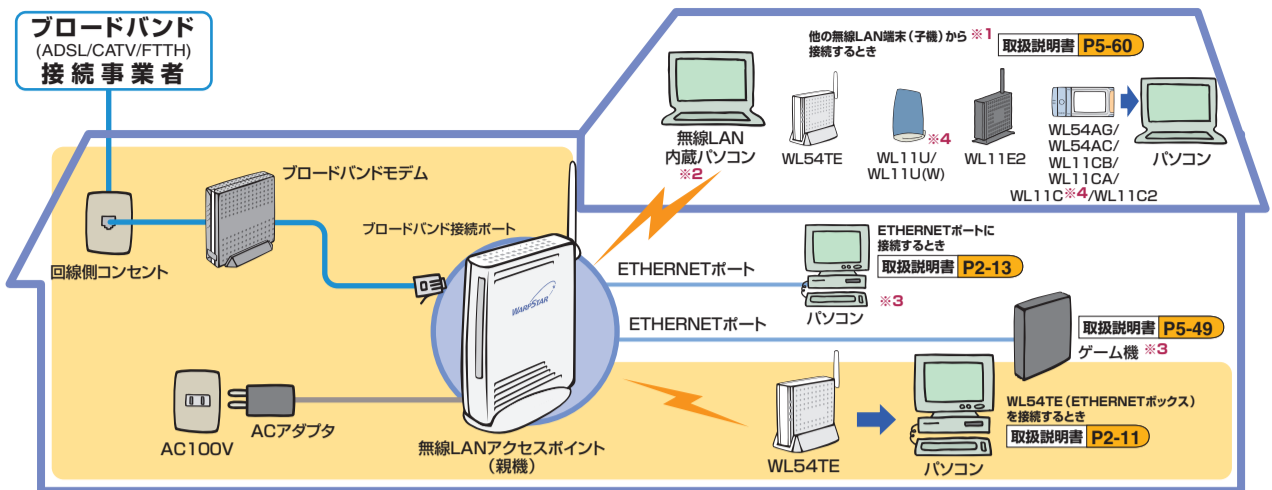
ブロードバンド
(ADSL/CATV/FTTH)
接続事業者

他の無線LAN端末（子機）から ※1
接続するとき

取扱説明書 P5-60

無線LAN
内蔵パソコン
※2

WL54TE

WL11U/
WL11U(W) ※4

WL11E2

WL54AG/
WL54AC/
WL11CB/
WL11CA/
WL11C※4/WL11C2

パソコン

ブロードバンドモデム

ブロードバンド接続ポート

回線側コンセント

ETHERNETポートに
接続するとき

取扱説明書 P2-13

ETHERNETポート

パソコン

※3

ETHERNETポート

取扱説明書 P5-49

ゲーム機 ※3

WARPSTAR

AC100V

ACアダプタ

無線LANアクセスポイント
（親機）

WL54TE

パソコン

WL54TE（ETHERNETボックス）
を接続するとき

取扱説明書 P2-11